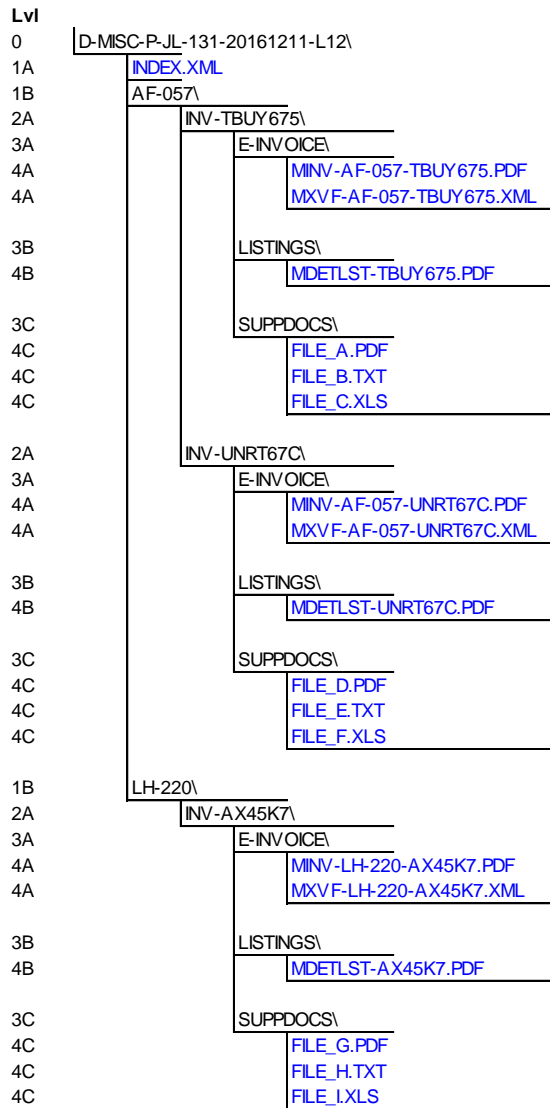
Lvl
0 D-MISC-P-JL-131-20161211-L12\
1A INDEX.XML
1B AF-057\
2A INV-TBUY675\
3A E-INVOICE\
4A MINV-AF-057-TBUY675.PDF
4A MXVF-AF-057-TBUY675.XML

3B LISTINGS\
4B MDETLST-TBUY675.PDF

3C SUPPDOCS\
4C FILE_A.PDF
4C FILE_B.TXT
4C FILE_C.XLS

2A INV-UNRT67C\
3A E-INVOICE\
4A MINV-AF-057-UNRT67C.PDF
4A MXVF-AF-057-UNRT67C.XML

3B LISTINGS\
4B MDETLST-UNRT67C.PDF

3C SUPPDOCS\
4C FILE_D.PDF
4C FILE_E.TXT
4C FILE_F.XLS

1B LH-220\
2A INV-AX45K7\
3A E-INVOICE\
4A MINV-LH-220-AX45K7.PDF
4A MXVF-LH-220-AX45K7.XML

3B LISTINGS\
4B MDETLST-AX45K7.PDF

3C SUPPDOCS\
4C FILE_G.PDF
4C FILE_H.TXT
4C FILE_I.XLS